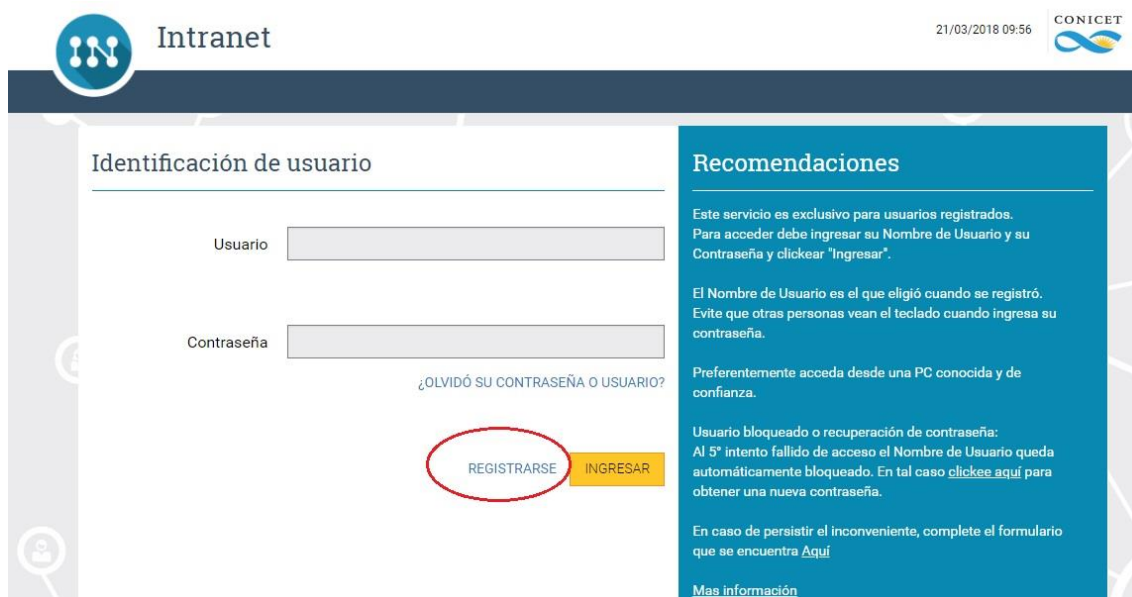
IN Intranet

21/03/2018 09:56

CONICET

Identificación de usuario

Usuario

Contraseña

¿OLVIDÓ SU CONTRASEÑA O USUARIO?

REGISTRARSE

INGRESAR

Recomendaciones

Este servicio es exclusivo para usuarios registrados. Para acceder debe ingresar su Nombre de Usuario y su Contraseña y clickear "Ingresar".

El Nombre de Usuario es el que eligió cuando se registró. Evite que otras personas vean el teclado cuando ingresa su contraseña.

Preferentemente acceda desde una PC conocida y de confianza.

Usuario bloqueado o recuperación de contraseña: Al 5° intento fallido de acceso el Nombre de Usuario queda automáticamente bloqueado. En tal caso clickee aquí para obtener una nueva contraseña.

En caso de persistir el inconveniente, complete el formulario que se encuentra Aquí

Mas información